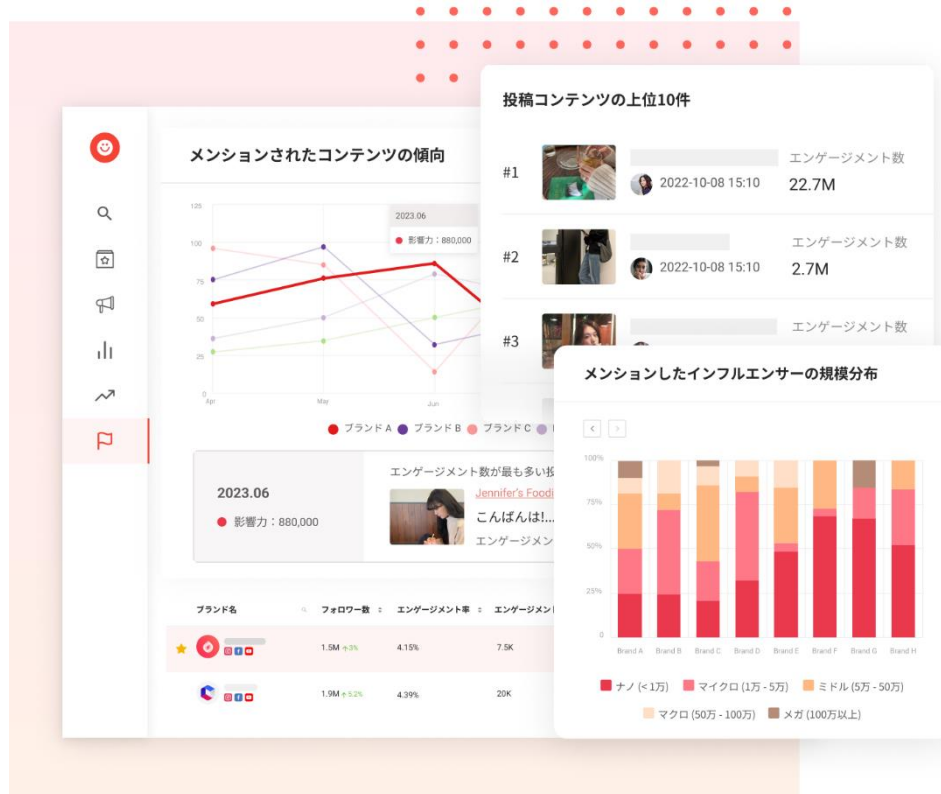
メンションされたコンテンツの傾向

125
100
75
50
25
0

Apr
May
Jun

2023.06
影響力：880,000

ブランド A
ブランド B
ブランド C

2023.06
影響力：880,000

エンゲージメント数が最も多い投
Jennifer's Foodi
こんばんは!...
エンゲージメン

| ブランド名 | フォロワー数 | エンゲージメント率 | エンゲージメン |
|---|---|---|---|
| | 1.5M ↑3% | 4.15% | 7.5K |
| | 1.9M ↑5.2% | 4.39% | 20K |

投稿コンテンツの上位10件

#1
2022-10-08 15:10
エンゲージメント数
22.7M

#2
2022-10-08 15:10
エンゲージメント数
2.7M

#3
エンゲージメント数

メンションしたインフルエンサーの規模分布

100%
75%
50%
25%
0

Brand A
Brand B
Brand C
Brand D
Brand E
Brand F
Brand G
Brand H

ナノ (< 1万)
マイクロ (1万 - 5万)
ミドル (5万 - 50万)
マクロ (50万 - 100万)
メガ (100万以上)